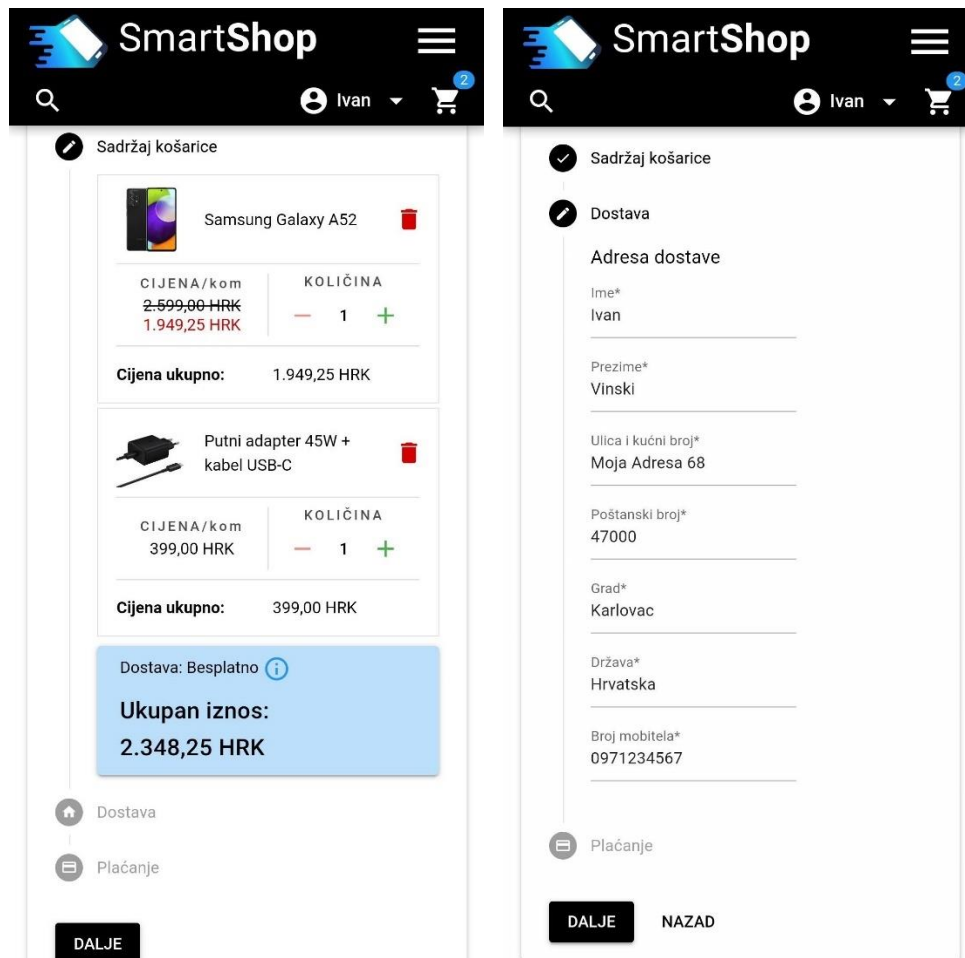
SmartShop

2

Ivan

Sadržaj košarice

Samsung Galaxy A52

CIJENA/kom
~~2.599,00 HRK~~
1.949,25 HRK

KOLIČINA
— 1 +

Cijena ukupno: 1.949,25 HRK

Putni adapter 45W + kabel USB-C

CIJENA/kom
399,00 HRK

KOLIČINA
— 1 +

Cijena ukupno: 399,00 HRK

Dostava: Besplatno

Ukupan iznos:
2.348,25 HRK

Dostava

Plaćanje

DALJE

SmartShop

2

Ivan

Sadržaj košarice

Dostava

Adresa dostave

Ime*
Ivan

Prezime*
Vinski

Ulica i kućni broj*
Moja Adresa 68

Poštanski broj*
47000

Grad*
Karlovac

Država*
Hrvatska

Broj mobitela*
0971234567

Plaćanje

DALJE NAZAD